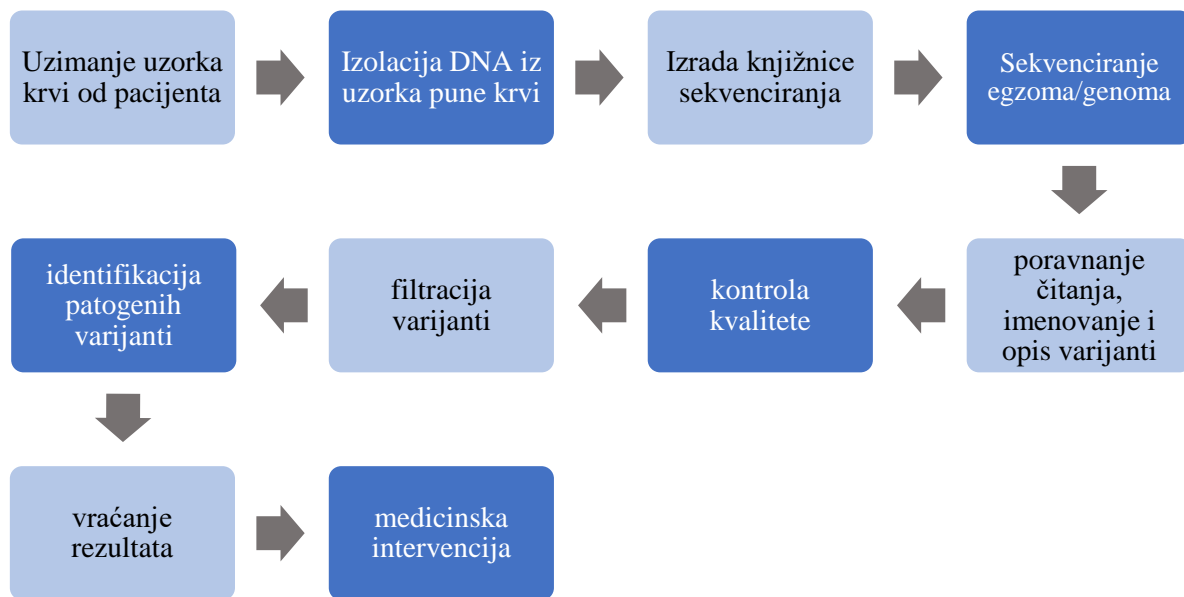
Uzimanje uzorka krvi od pacijenta

Izolacija DNA iz uzorka pune krvi

Izrada knjižnice sekvenciranja

Sekvenciranje egzoma/genoma

poravnanje čitanja, imenovanje i opis varijanti

kontrola kvalitete

filtracija varijanti

identifikacija patogenih varijanti

vraćanje rezultata

medicinska intervencija